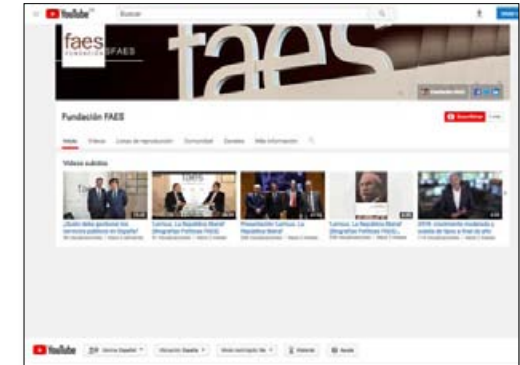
YouTube Buscar

faes FUNDACIÓN FAES

faes

Fundación FAES

Suscribirse

Inicio Vídeos Listas de reproducción Comunidad Canales Más información

Vídeos subidos

¿Quién debe gestionar los servicios públicos en España?

Camuza. La República liberal (Biografías Políticas FAES)

Presentación Camuza. La República liberal

Camuza. La República liberal (Biografías Políticas FAES)

2018: crecimiento moderado y subida de tipos a final de año

YouTube Idioma: Español Ubicación: España Modo restringido: No Historial Ayuda